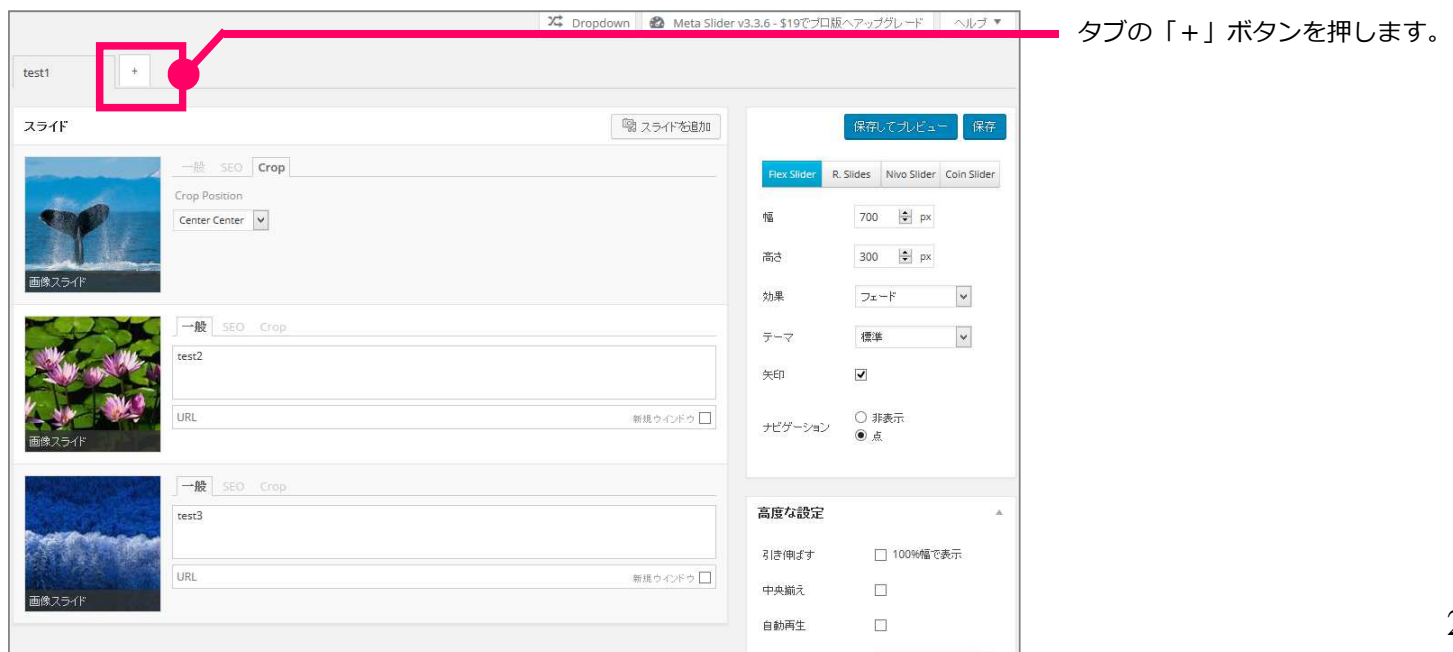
Dropdown Meta Slider v3.3.6 - $19でプロ版へアップグレード ヘルプ ▼

タブの「+」ボタンを押します。

test1 +

スライド

スライドを追加

一般 SEO Crop

Crop Position

Center Center

画像スライド

一般 SEO Crop

test2

URL

新規ウインドウ

画像スライド

一般 SEO Crop

test3

URL

新規ウインドウ

画像スライド

保存してプレビュー 保存

Flex Slider R. Slides Nivo Slider Coin Slider

幅 700 px

高さ 300 px

効果 フェード

テーマ 標準

矢印

ナビゲーション ○ 非表示 ◉ 点

高度な設定

引き伸ばす □ 100%幅で表示

中央揃え

自動再生

2